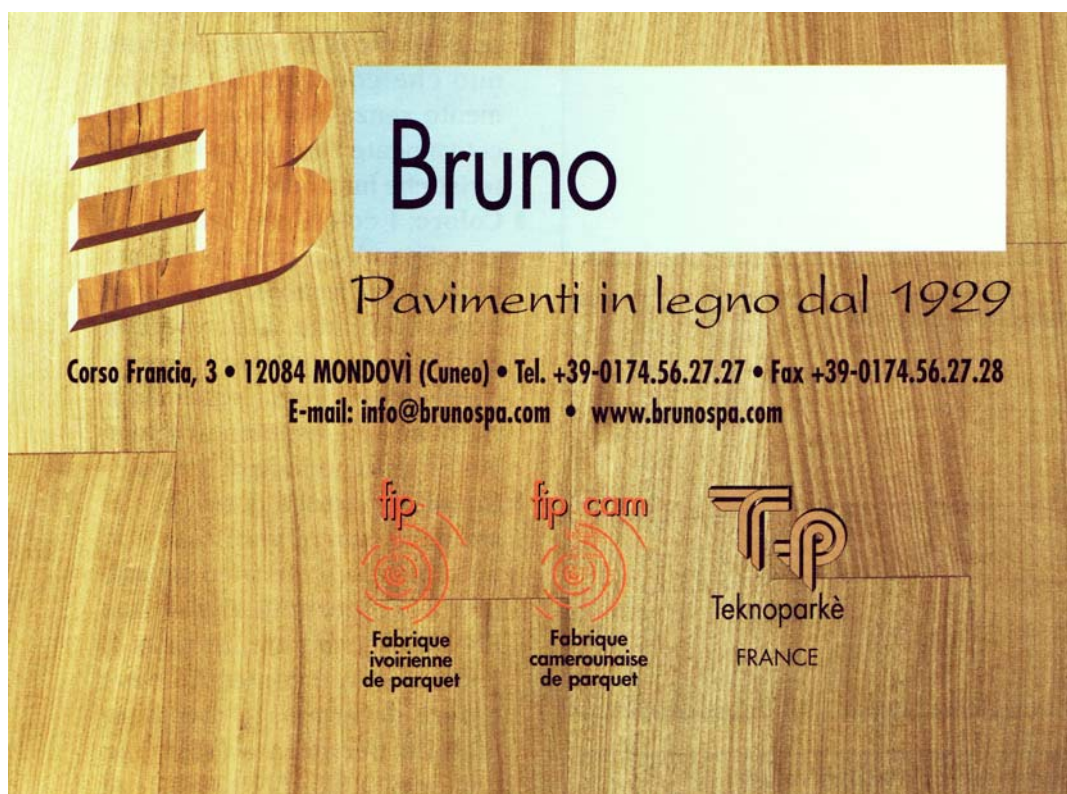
Bruno

Pavimenti in legno dal 1929

Corso Francia, 3 • 12084 MONDOVÌ (Cuneo) • Tel. +39-0174.56.27.27 • Fax +39-0174.56.27.28
E-mail: info@brunospa.com • www.brunospa.com

fip
Fabrique ivoirienne de parquet

fip cam
Fabrique camerounaise de parquet

TP
Teknoparkè
FRANCE